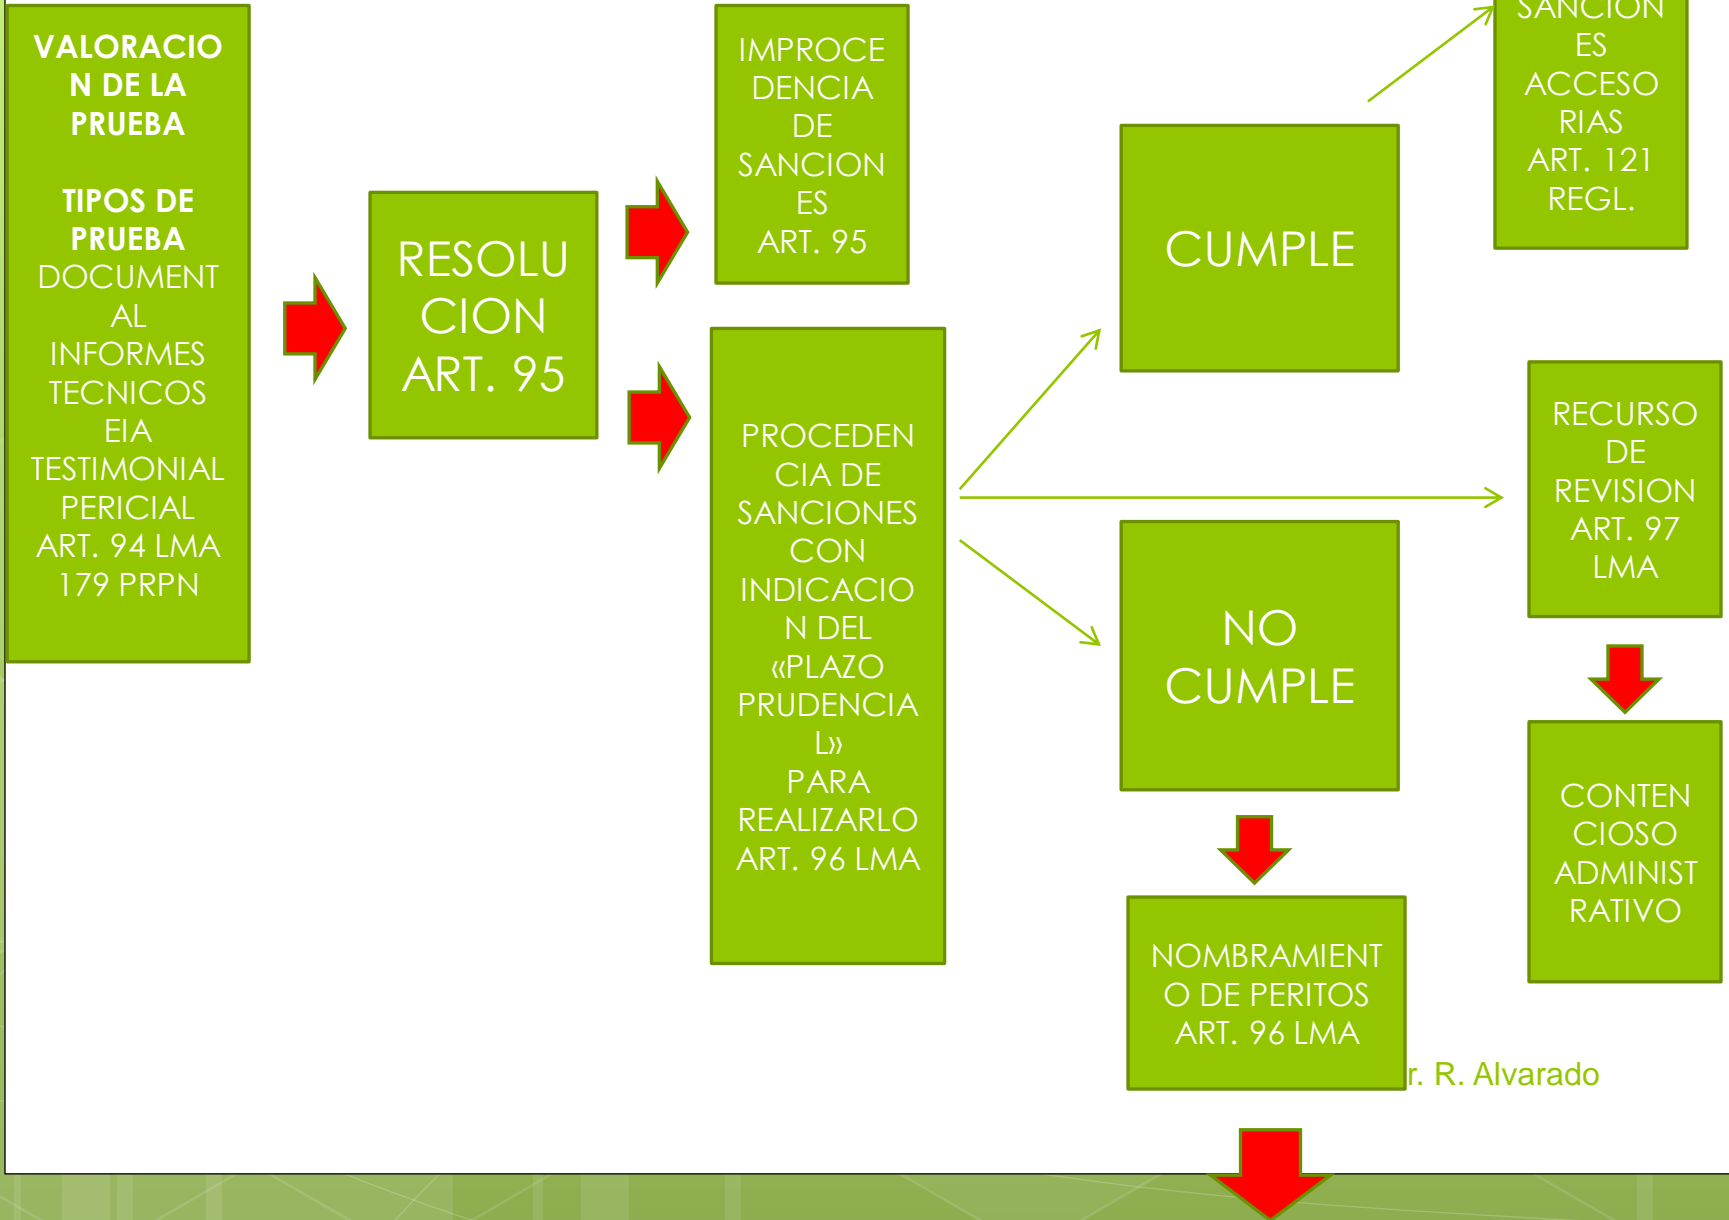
VALORACION DE LA PRUEBA

TIPOS DE PRUEBA
DOCUMENTAL
INFORMES TECNICOS
EIA
TESTIMONIAL
PERICIAL
ART. 94 LMA
179 PRPN

RESOLUCION ART. 95

IMPROCEDENCIA DE SANCIONES
ART. 95

PROCEDENCIA DE SANCIONES CON INDICACION DEL «PLAZO PRUDENCIAL»
PARA REALIZARLO
ART. 96 LMA

CUMPLE

SANCIONES ACCESORIAS
ART. 121 REGL.

RECURSO DE REVISION
ART. 97 LMA

NO CUMPLE

CONTENCIOSO ADMINISTRATIVO

NOMBRAMIENTO DE PERITOS
ART. 96 LMA

r. R. Alvarado